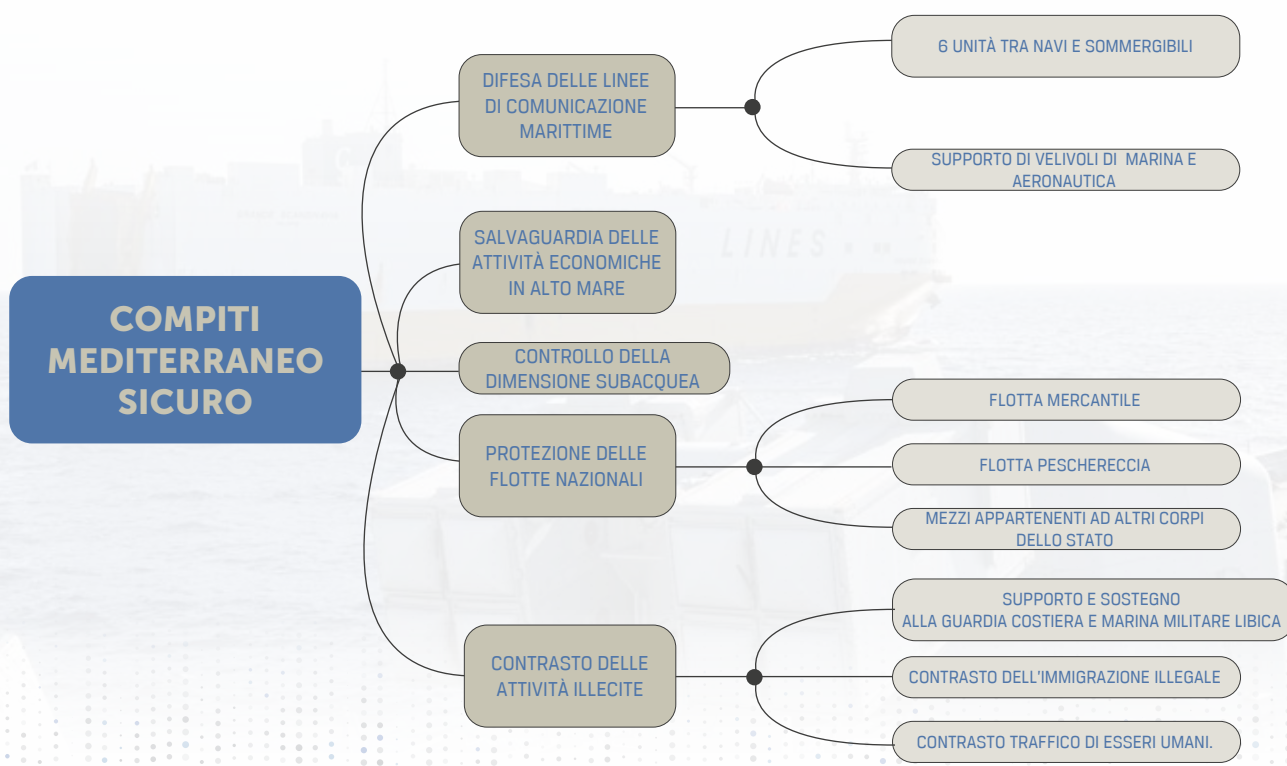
COMPITI MEDITERRANEO SICURO

DIFESA DELLE LINEE DI COMUNICAZIONE MARITTIME

6 UNITÀ TRA NAVI E SOMMERGIBILI

SUPPORTO DI VELIVOLI DI MARINA E AERONAUTICA

SALVAGUARDIA DELLE ATTIVITÀ ECONOMICHE IN ALTO MARE

CONTROLLO DELLA DIMENSIONE SUBACQUEA

PROTEZIONE DELLE FLOTTE NAZIONALI

FLOTTA MERCANTILE

FLOTTA PESCHERECCIA

MEZZI APPARTENENTI AD ALTRI CORPI DELLO STATO

CONTRASTO DELLE ATTIVITÀ ILLECITE

SUPPORTO E SOSTEGNO ALLA GUARDIA COSTIERA E MARINA MILITARE LIBICA

CONTRASTO DELL'IMMIGRAZIONE ILLEGALE

CONTRASTO TRAFFICO DI ESSERI UMANI.

LINES